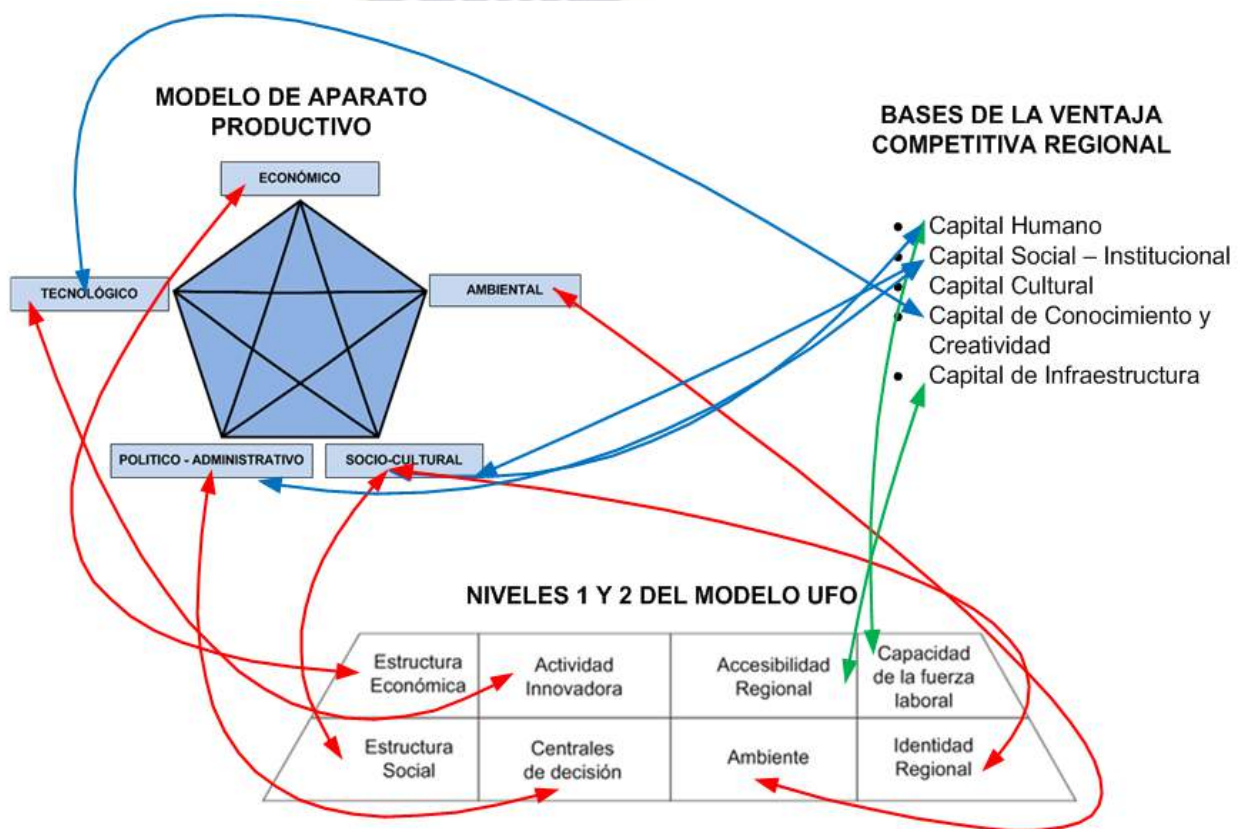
MODELO DE APARATO PRODUCTIVO

ECONÓMICO

TECNOLÓGICO

AMBIENTAL

POLITICO - ADMINISTRATIVO

SOCIO-CULTURAL

BASES DE LA VENTAJA COMPETITIVA REGIONAL

• Capital Humano
• Capital Social – Institucional
• Capital Cultural
• Capital de Conocimiento y Creatividad
• Capital de Infraestructura

NIVELES 1 Y 2 DEL MODELO UFO

| Estructura Económica | Actividad Innovadora | Accesibilidad Regional | Capacidad de la fuerza laboral |
|---|---|---|---|
| Estructura Social | Centrales de decisión | Ambiente | Identidad Regional |